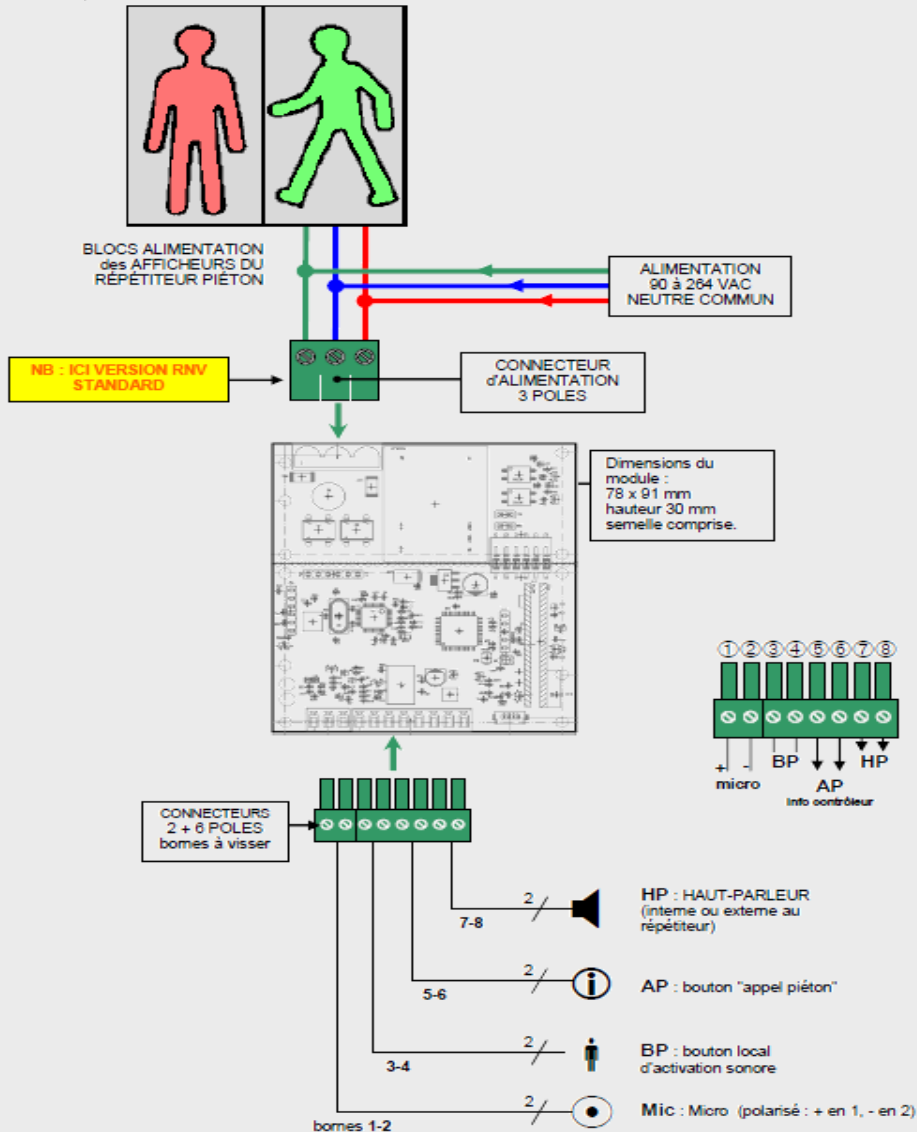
BLOCS ALIMENTATION des AFFICHEURS DU RÉPÉTITEUR PIÉTON

ALIMENTATION 90 à 264 VAC NEUTRE COMMUN

NB : ICI VERSION RNV STANDARD

CONNECTEUR d'ALIMENTATION 3 POLES

Dimensions du module : 78 x 91 mm hauteur 30 mm semelle comprise.

①②③④⑤⑥⑦⑧

+ -
micro

BP

AP
info contrôleur

HP

CONNECTEURS 2 + 6 POLES bornes à visser

2

7-8

HP : HAUT-PARLEUR (interne ou externe au répétiteur)

2

5-6

AP : bouton "appel piéton"

2

3-4

BP : bouton local d'activation sonore

2

bornes 1-2

Mic : Micro (polarisé : + en 1, - en 2)